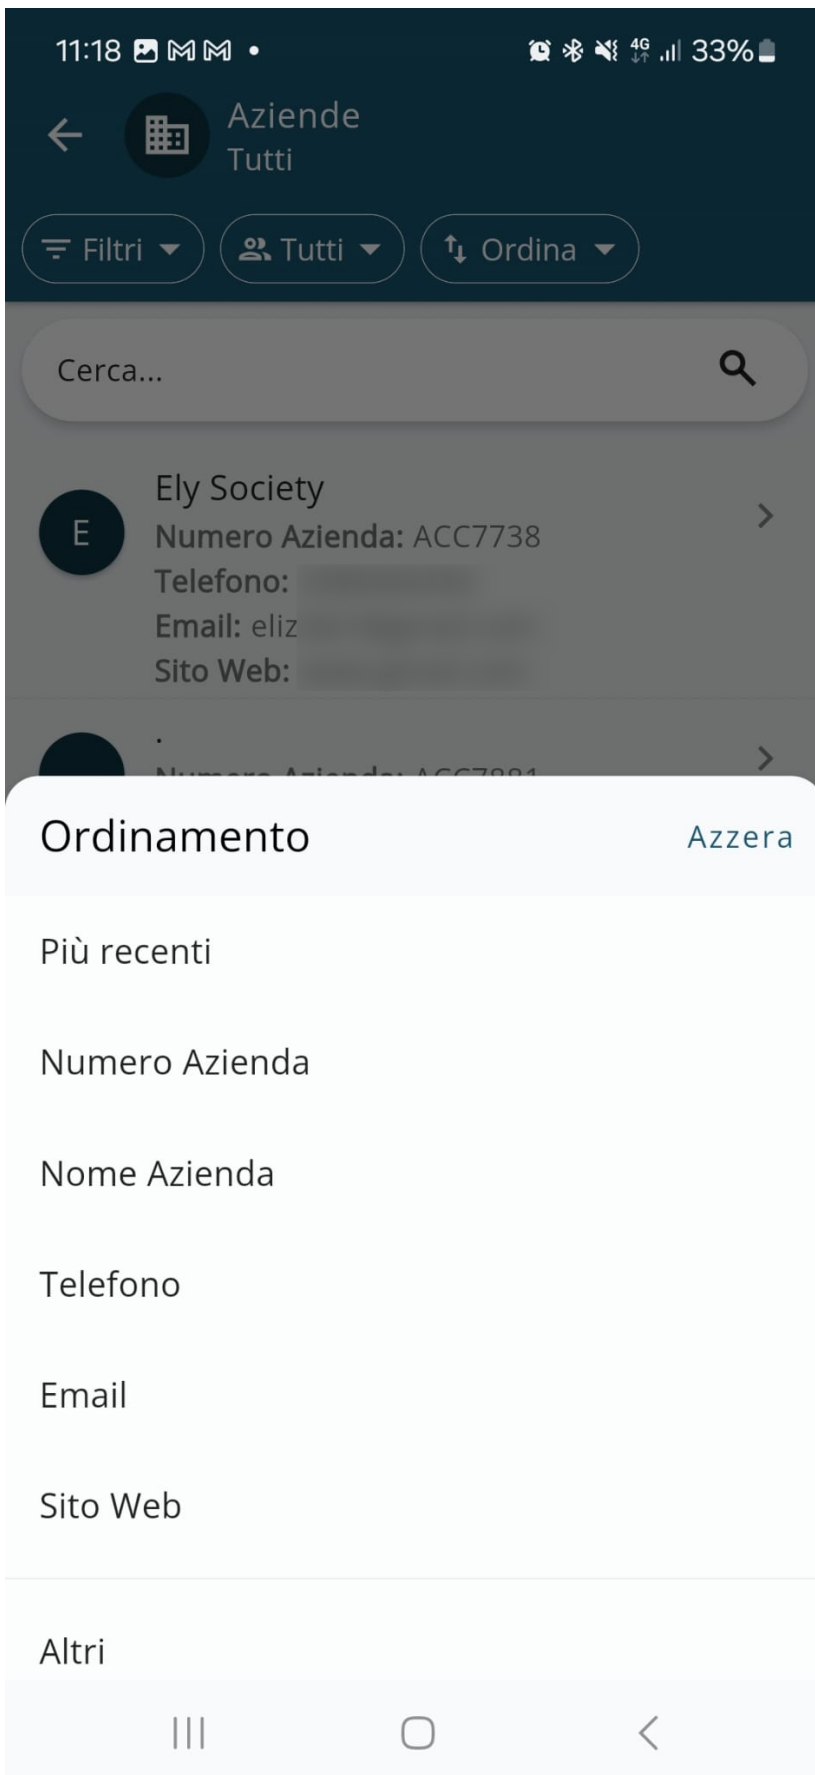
11:18 33%

Aziende
Tutti

Filtri
Tutti
Ordina

Cerca...

E
Ely Society
Numero Azienda: ACC7738
Telefono: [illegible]
Email: eliz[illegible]
Sito Web: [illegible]

.
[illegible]

Ordinamento
Azzera

Più recenti

Numero Azienda

Nome Azienda

Telefono

Email

Sito Web

Altri